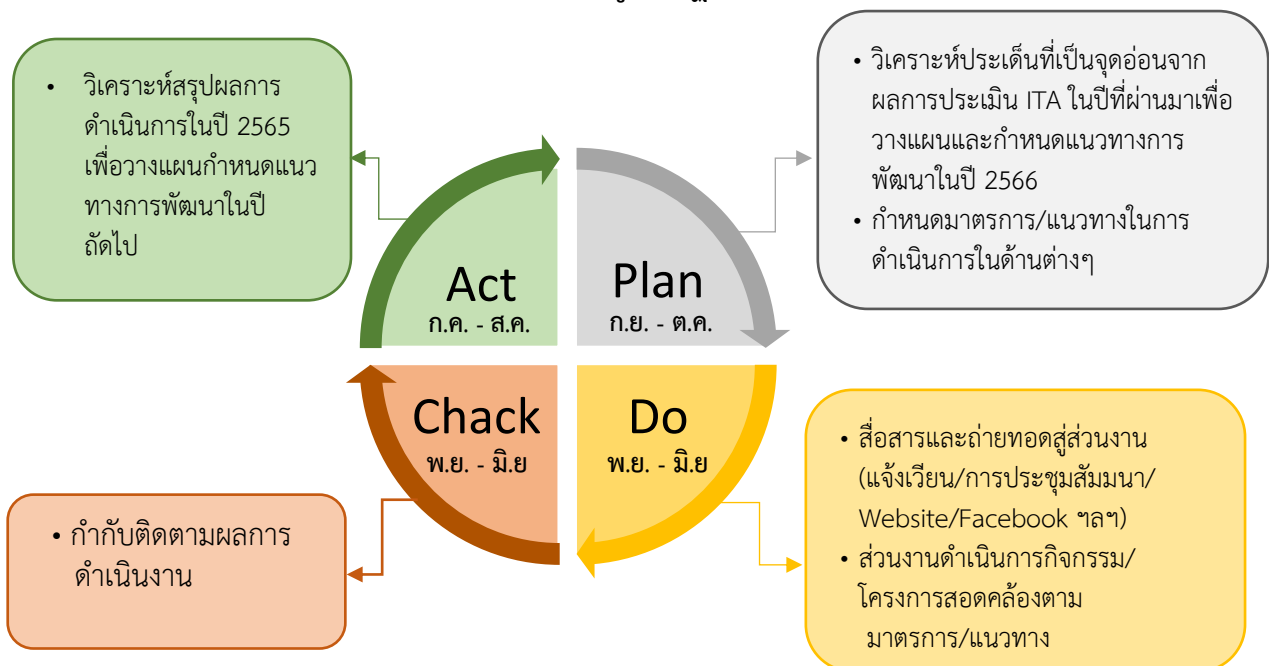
• วิเคราะห์สรุปผลการดำเนินการในปี 2565 เพื่อวางแผนกำหนดแนวทางการพัฒนาในปีถัดไป

• วิเคราะห์ประเด็นที่เป็นจุดอ่อนจากผลการประเมิน ITA ในปีที่ผ่านมาเพื่อวางแผนและกำหนดแนวทางการพัฒนาในปี 2566
• กำหนดมาตรการ/แนวทางในการดำเนินการในด้านต่างๆ

Act
ก.ค. - ส.ค.

Plan
ก.ย. - ต.ค.

Chack
พ.ย. - มิ.ย

Do
พ.ย. - มิ.ย

• สื่อสารและถ่ายทอดสู่ส่วนงาน (แจ้งเวียน/การประชุมสัมมนา/Website/Facebook ฯลฯ)
• ส่วนงานดำเนินการกิจกรรม/โครงการสอดคล้องตามมาตรการ/แนวทาง

• กำกับติดตามผลการดำเนินงาน